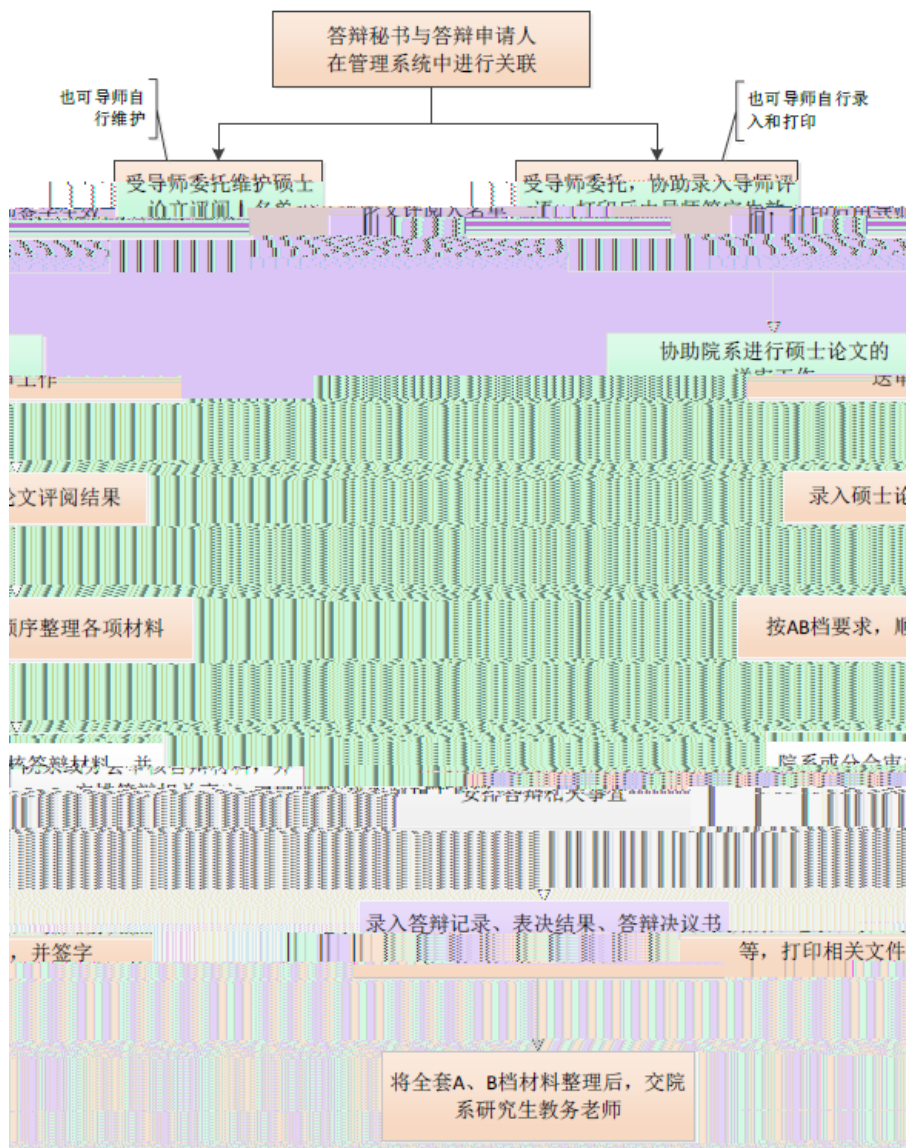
答辩秘书与答辩申请人在管理系统中进行关联

也可导师自行维护

也可导师自行录入和打印

受导师委托维护硕士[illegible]

受导师委托，协助录入导师评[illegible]

协助院系进行硕士论文的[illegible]

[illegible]工作

送审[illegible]

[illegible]论文评阅结果

录入硕士论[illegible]

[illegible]顺序整理各项材料

按AB档要求，顺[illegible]

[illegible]

院系或分会审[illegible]

安排答辩相关事宜

录入答辩记录、表决结果、答辩决议书

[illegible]，并签字

等，打印相关文件

将全套A、B档材料整理后，交院系研究生教务老师